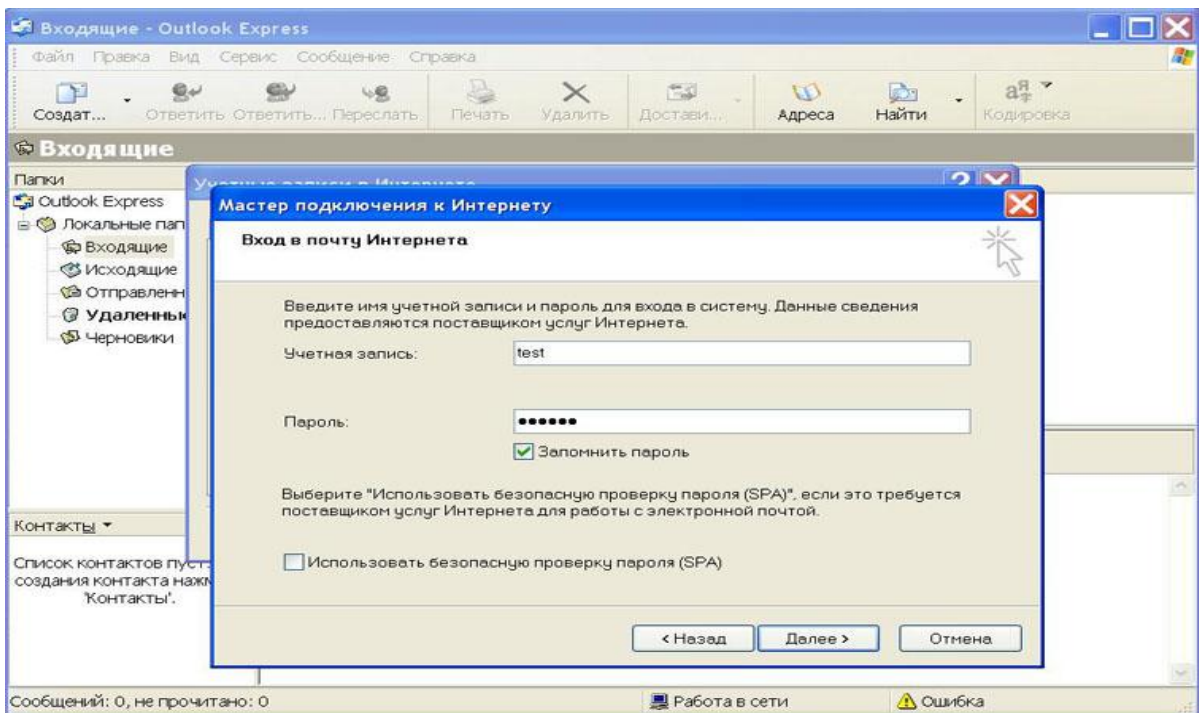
Входящие - Outlook Express

Файл Правка Вид Сервис Сообщение Справка

Создат... Ответить Ответить... Переслать Печать Удалить Достави... Адреса Найти Кодировка

Входящие

Папки

Outlook Express
Локальные пап
Входящие
Исходящие
Отправленн
Удаленны
Черновики

Контакты ▾

Список контактов пуст
создания контакта нажм
'Контакты'.

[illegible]

Мастер подключения к Интернету

Вход в почту Интернета

Введите имя учетной записи и пароль для входа в систему. Данные сведения предоставляются поставщиком услуг Интернета.

Учетная запись: test

Пароль: ••••••

Запомнить пароль

Выберите "Использовать безопасную проверку пароля (SPA)", если это требуется поставщиком услуг Интернета для работы с электронной почтой.

Использовать безопасную проверку пароля (SPA)

< Назад Далее > Отмена

Сообщений: 0, не прочитано: 0

Работа в сети

Ошибка